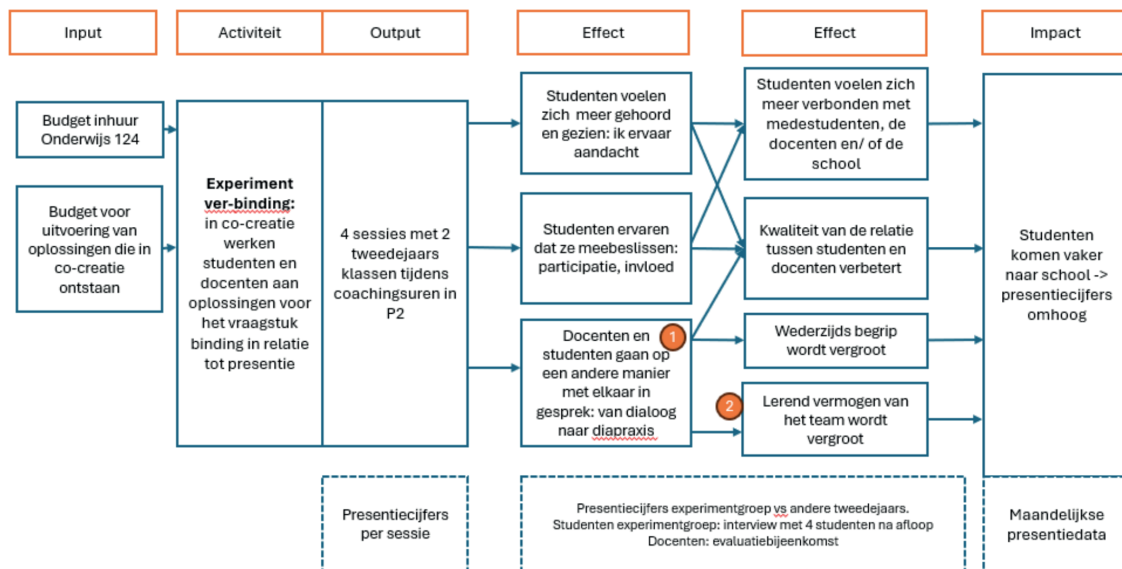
Input

Activiteit

Output

Effect

Effect

Impact

Budget inhuur Onderwijs 124

Budget voor uitvoering van oplossingen die in co-creatie ontstaan

**Experiment ver-binding:** in co-creatie werken studenten en docenten aan oplossingen voor het vraagstuk binding in relatie tot presentie

4 sessies met 2 tweedejaars klassen tijdens coachingsuren in P2

Studenten voelen zich meer gehoord en gezien: ik ervaar aandacht

Studenten ervaren dat ze meebeslissen: participatie, invloed

1

Docenten en studenten gaan op een andere manier met elkaar in gesprek: van dialoog naar diapraxis

Studenten voelen zich meer verbonden met medestudenten, de docenten en/ of de school

Kwaliteit van de relatie tussen studenten en docenten verbetert

Wederzijds begrip wordt vergroot

2

Lerend vermogen van het team wordt vergroot

Studenten komen vaker naar school -> presentiecijfers omhoog

Presentiecijfers per sessie

Presentiecijfers experimentgroep vs andere tweedejaars.
Studenten experimentgroep: interview met 4 studenten na afloop
Docenten: evaluatiebijeenkomst

Maandelijkse presentiedata